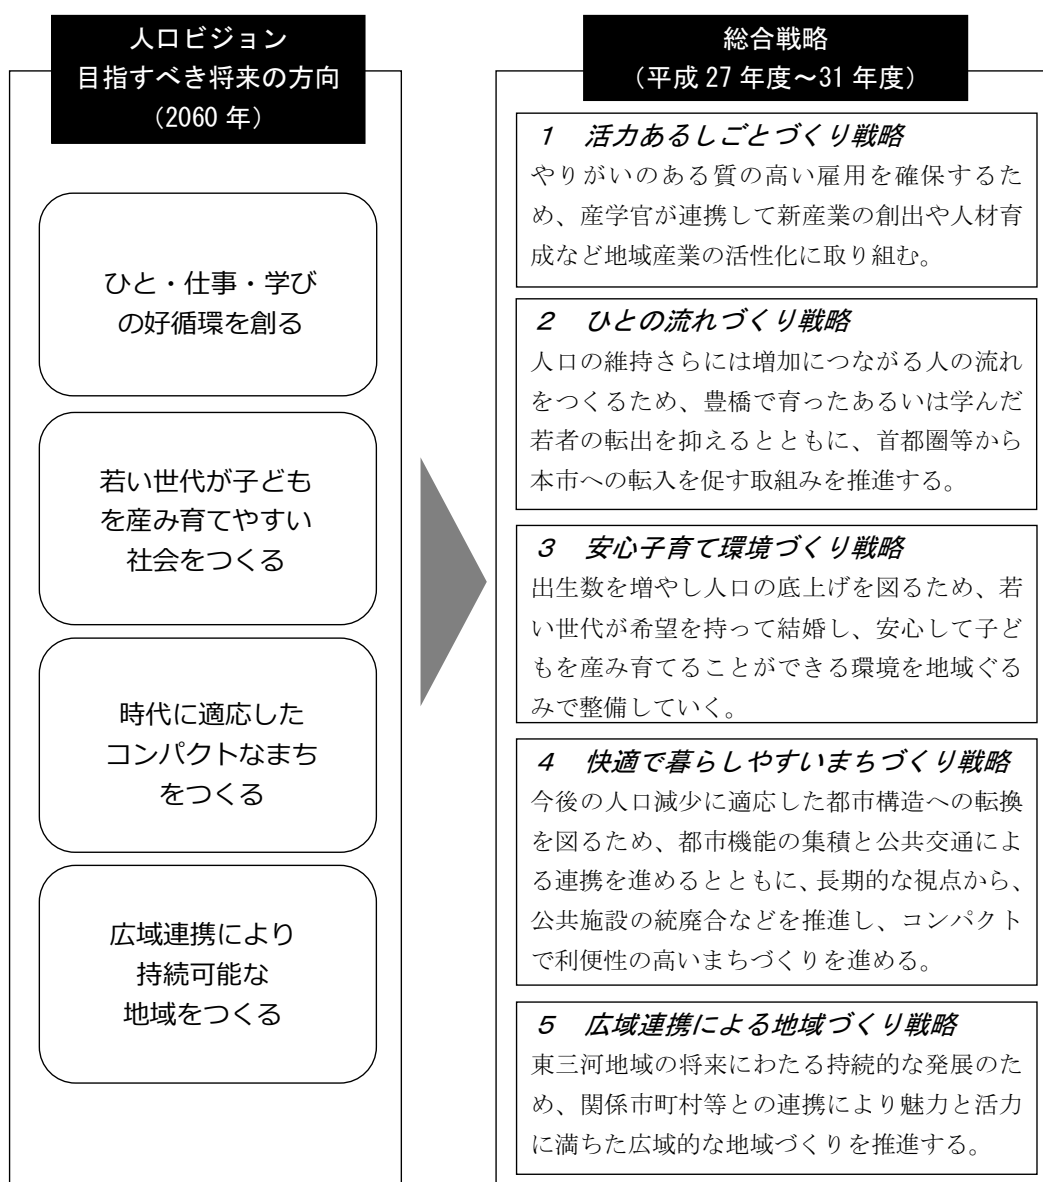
人口ビジョン
目指すべき将来の方向
（2060 年）

ひと・仕事・学びの好循環を創る

若い世代が子どもを産み育てやすい社会をつくる

時代に適応したコンパクトなまちをつくる

広域連携により持続可能な地域をつくる

総合戦略
（平成 27 年度～31 年度）

1　活力あるしごとづくり戦略
やりがいのある質の高い雇用を確保するため、産学官が連携して新産業の創出や人材育成など地域産業の活性化に取り組む。

2　ひとの流れづくり戦略
人口の維持さらには増加につながる人の流れをつくるため、豊橋で育ったあるいは学んだ若者の転出を抑えるとともに、首都圏等から本市への転入を促す取組みを推進する。

3　安心子育て環境づくり戦略
出生数を増やし人口の底上げを図るため、若い世代が希望を持って結婚し、安心して子どもを産み育てることができる環境を地域ぐるみで整備していく。

4　快適で暮らしやすいまちづくり戦略
今後の人口減少に適応した都市構造への転換を図るため、都市機能の集積と公共交通による連携を進めるとともに、長期的な視点から、公共施設の統廃合などを推進し、コンパクトで利便性の高いまちづくりを進める。

5　広域連携による地域づくり戦略
東三河地域の将来にわたる持続的な発展のため、関係市町村等との連携により魅力と活力に満ちた広域的な地域づくりを推進する。